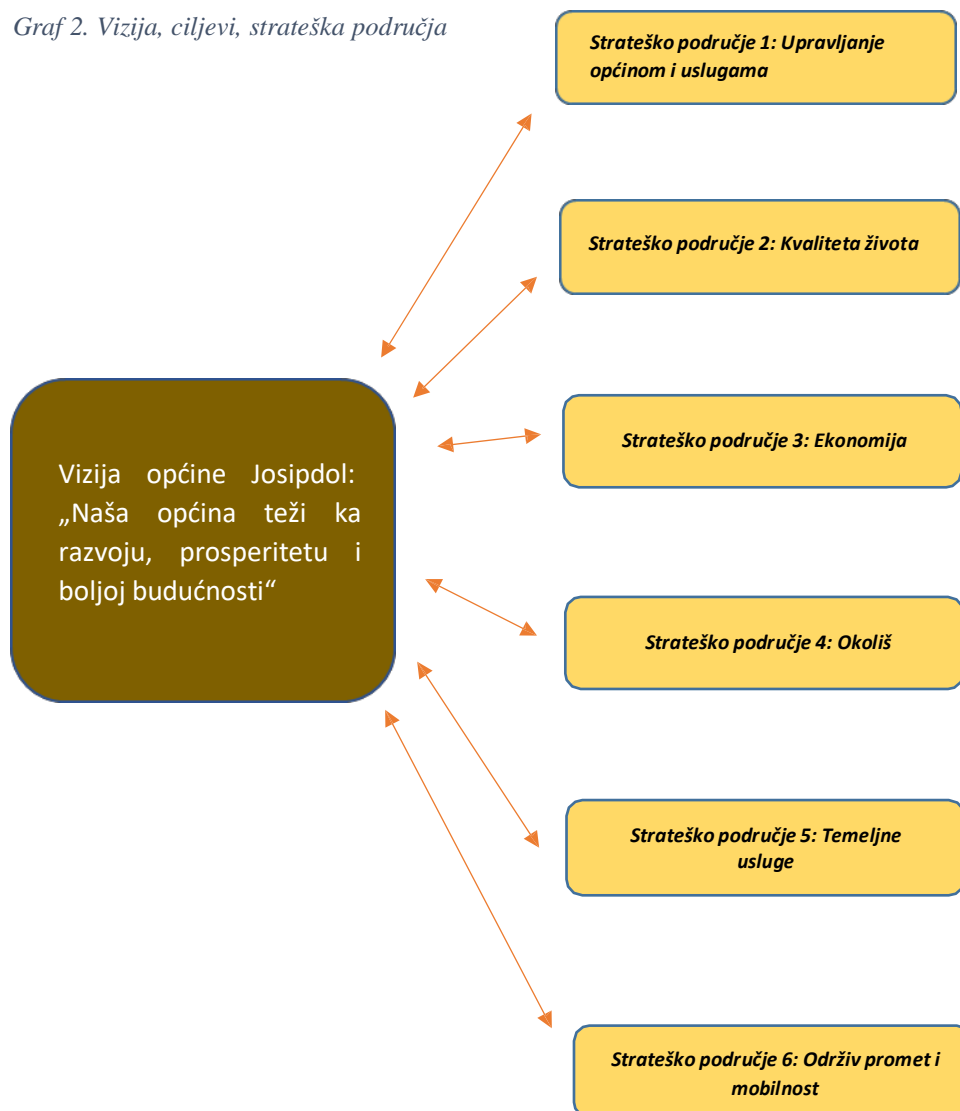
Graf 2. Vizija, ciljevi, strateška područja

Strateško područje 1: Upravljanje općinom i uslugama

Strateško područje 2: Kvaliteta života

Vizija općine Josipdol: „Naša općina teži ka razvoju, prosperitetu i boljoj budućnosti“

Strateško područje 3: Ekonomija

Strateško područje 4: Okoliš

Strateško područje 5: Temeljne usluge

Strateško područje 6: Održiv promet i mobilnost